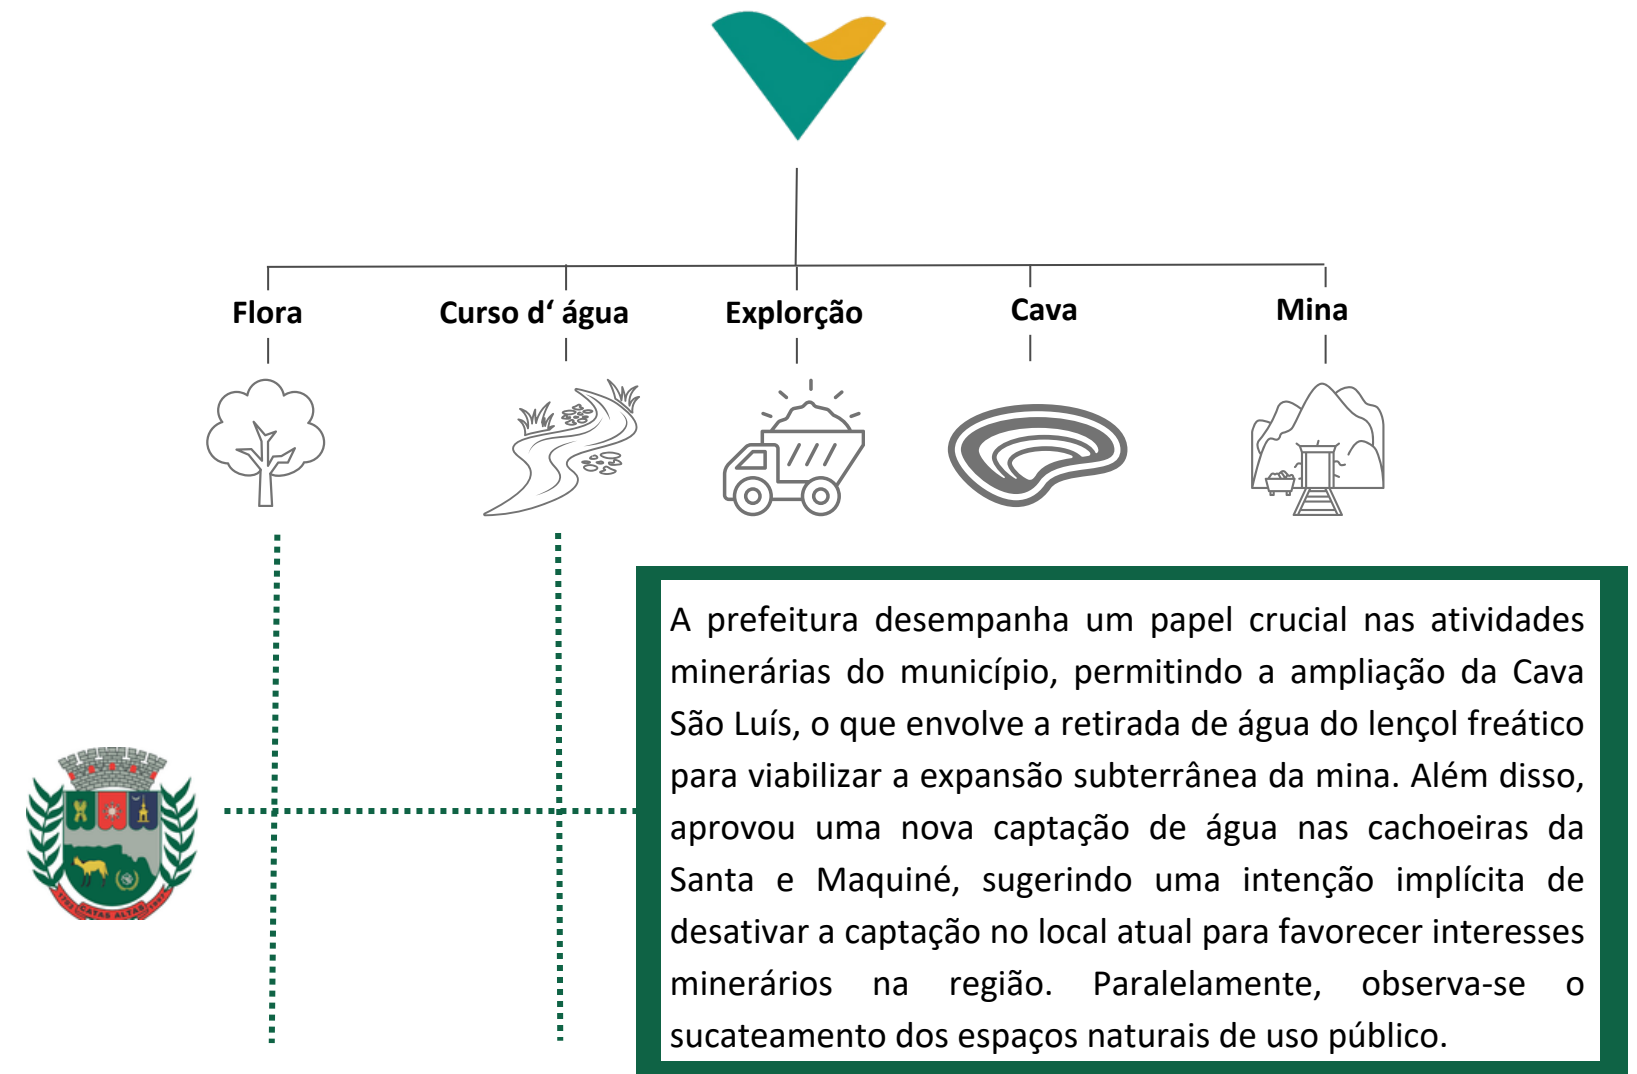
Flora

Curso d' água

Explorção

Cava

Mina

A prefeitura desempanha um papel crucial nas atividades minerárias do município, permitindo a ampliação da Cava São Luís, o que envolve a retirada de água do lençol freático para viabilizar a expansão subterrânea da mina. Além disso, aprovou uma nova captação de água nas cachoeiras da Santa e Maquiné, sugerindo uma intenção implícita de desativar a captação no local atual para favorecer interesses minerários na região. Paralelamente, observa-se o sucateamento dos espaços naturais de uso público.

CATAS ALTAS